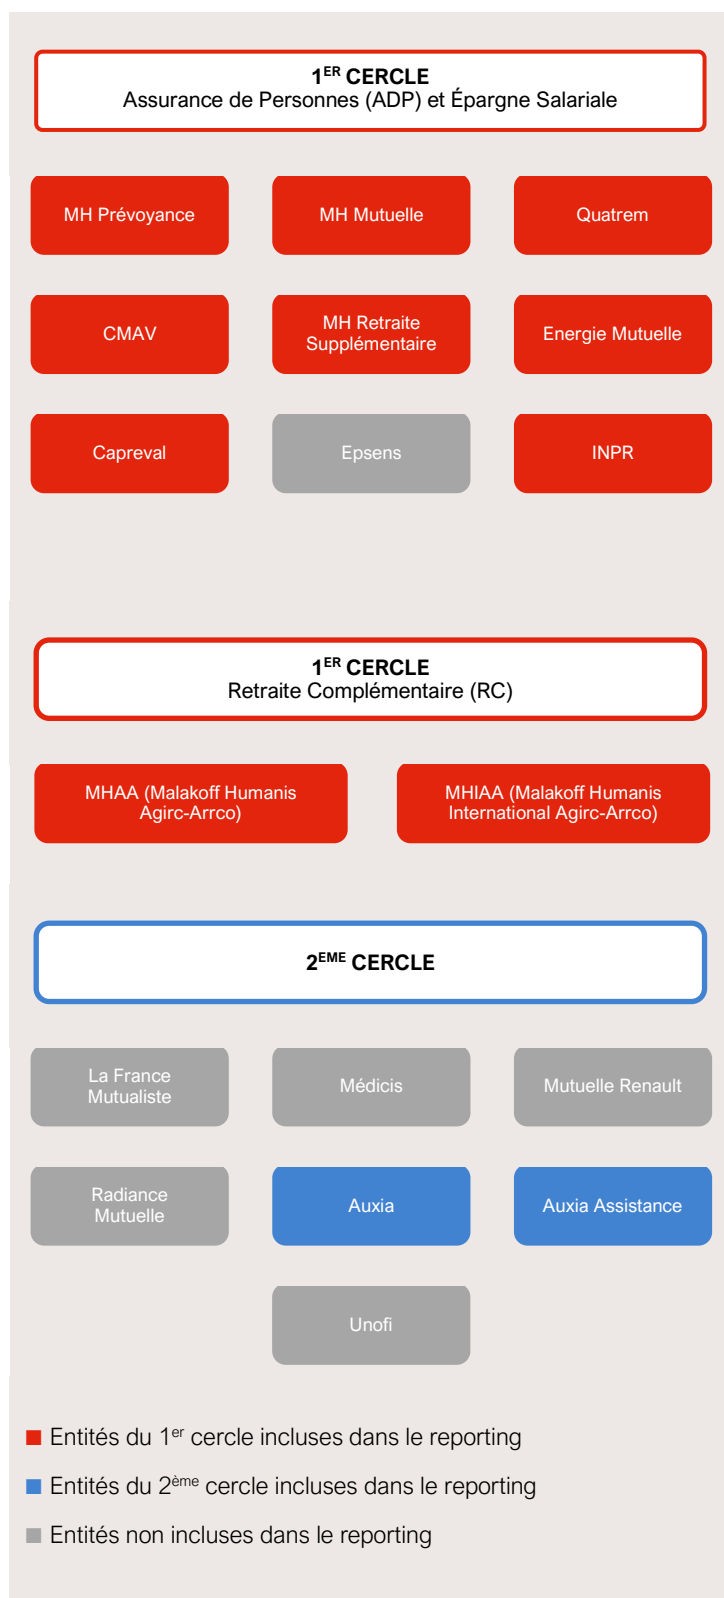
1$^{ER}$ CERCLE
Assurance de Personnes (ADP) et Épargne Salariale

MH Prévoyance

MH Mutuelle

Quatrem

CMAV

MH Retraite Supplémentaire

Energie Mutuelle

Capreval

Epsens

INPR

1$^{ER}$ CERCLE
Retraite Complémentaire (RC)

MHAA (Malakoff Humanis Agirc-Arrco)

MHIAA (Malakoff Humanis International Agirc-Arrco)

2$^{EME}$ CERCLE

La France Mutualiste

Médicis

Mutuelle Renault

Radiance Mutuelle

Auxia

Auxia Assistance

Unofi

Entités du 1$^{er}$ cercle incluses dans le reporting

Entités du 2$^{ème}$ cercle incluses dans le reporting

Entités non incluses dans le reporting